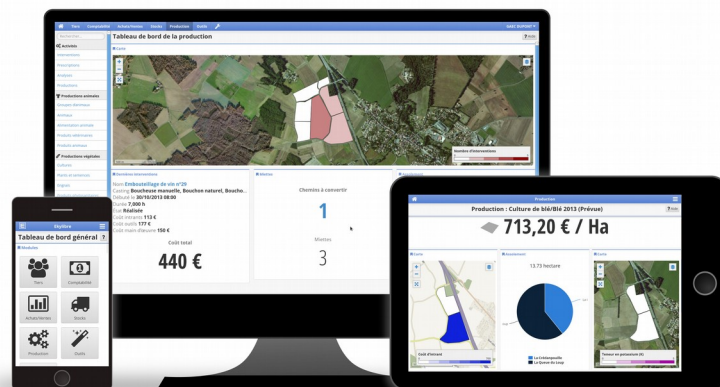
Tiers Comptabilité Achats/Ventes Stocks Production Outils

Tableau de bord de la production

Carte

Activités

Interventions

Prescriptions

Analyses

Productions

Productions animales

Groupes d'animaux

Animaux

Alimentation animale

Produits vétérinaires

Produits animaux

Productions végétales

Cultures

Plants et semences

Engrais

Dernières interventions

Nom Emboutellage de vin n°29

Casting Bouchonneuse manuelle, Bouchon naturel, Boucho...

Débutée le 30/10/2013 08:00

Durée 7,000 h

État Réalisée

Coût intrant 113 €

Coût outils 177 €

Coût main d'œuvre 150 €

Coût total

440 €

Chemins à convertir

1

Mixtes

3

Nombre d'interventions

Ekylibre

Tableau de bord général

Modules

Tiers

Comptabilité

Achats/Ventes

Stocks

Production

Outils

Production

Production : Culture de blé/Blé 2013 (Prévue)

713,20 € / Ha

Carte

Assolement

13.73 hectare

Carte

Coût d'investi

La Crémaille

La Queue du Loup

Teneur en potassium (K)